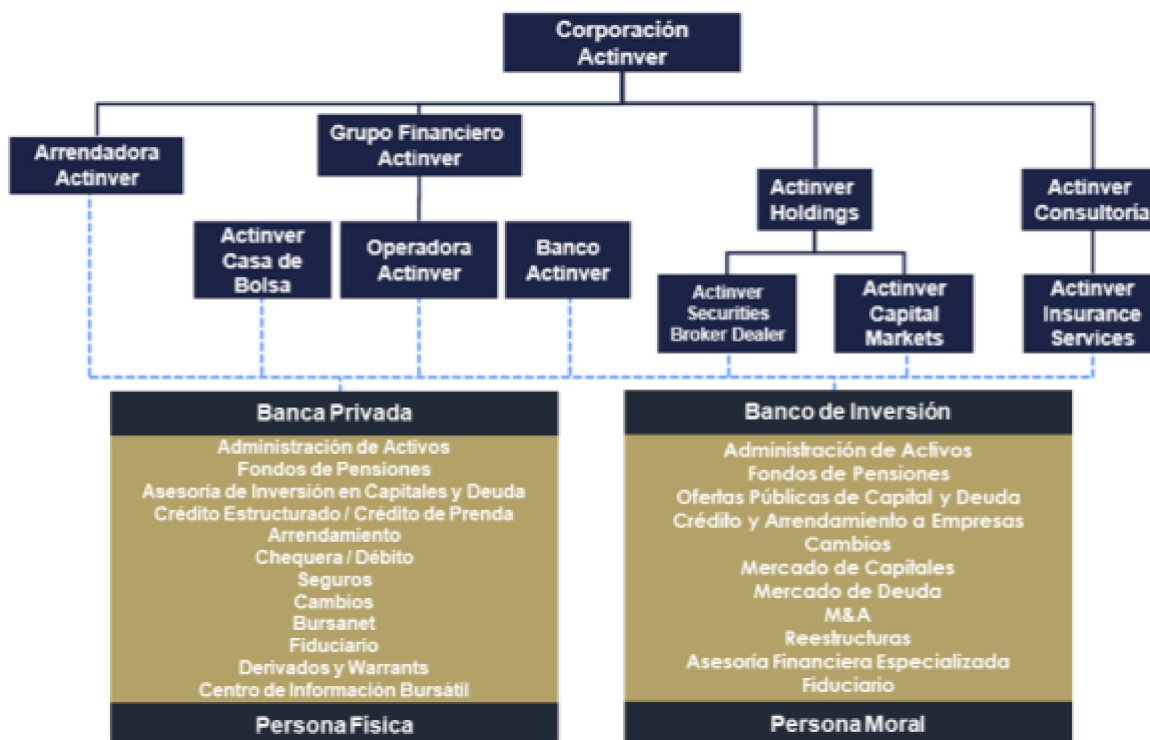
Corporación Actinver

Arrendadora Actinver

Grupo Financiero Actinver

Actinver Holdings

Actinver Consultoría

Actinver Casa de Bolsa

Operadora Actinver

Banco Actinver

Actinver Securities Broker Dealer

Actinver Capital Markets

Actinver Insurance Services

Banca Privada

Administración de Activos
Fondos de Pensiones
Asesoría de Inversión en Capitales y Deuda
Crédito Estructurado / Crédito de Prenda
Arrendamiento
Chequera / Débito
Seguros
Cambios
Bursanet
Fiduciario
Derivados y Warrants
Centro de Información Bursátil

Persona Física

Banco de Inversión

Administración de Activos
Fondos de Pensiones
Ofertas Públicas de Capital y Deuda
Crédito y Arrendamiento a Empresas
Cambios
Mercado de Capitales
Mercado de Deuda
M&A
Reestructuras
Asesoría Financiera Especializada
Fiduciario

Persona Moral